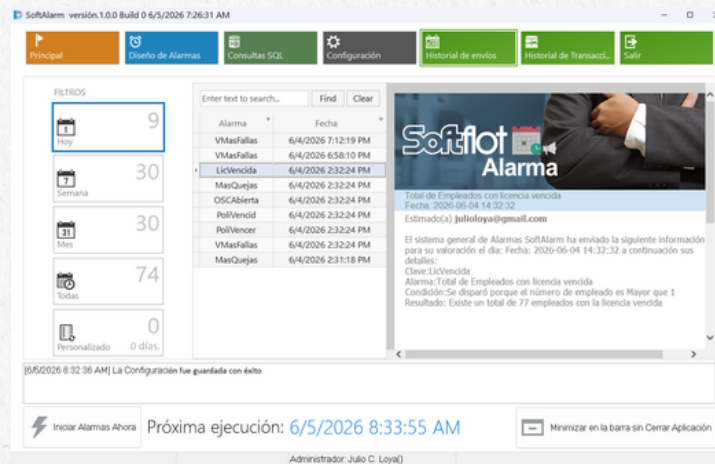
SoftAlarm versión.1.0.0 Build 0 6/5/2026 7:26:31 AM

Principal
Diseño de Alarmas
Consultas SQL
Configuración
Historial de envíos
Historial de Transacci...
Salir

FILTROS

9
Hoy

30
Semana

30
Mes

74
Todas

0
Personalizado 0 días.

Enter text to search... Find Clear

| Alarma | Fecha |
|---|---|
| VMasFallas | 6/4/2026 7:12:19 PM |
| VMasFallas | 6/4/2026 6:58:10 PM |
| LicVencida | 6/4/2026 2:32:24 PM |
| MasQuejas | 6/4/2026 2:32:24 PM |
| OSCAbierta | 6/4/2026 2:32:24 PM |
| PoliVencid | 6/4/2026 2:32:24 PM |
| PoliVencer | 6/4/2026 2:32:24 PM |
| VMasFallas | 6/4/2026 2:32:24 PM |
| MasQuejas | 6/4/2026 2:31:18 PM |

Softflot Alarma

Total de Empleados con licencia vencida
Fecha: 2026-06-04 14:32:32

Estimado(a) julioloya@gmail.com

El sistema general de Alarmas SoftAlarm ha enviado la siguiente información para su valoración el día: Fecha: 2026-06-04 14:32:32 a continuación sus detalles:
Clave:LicVencida
Alarma:Total de Empleados con licencia vencida
Condición:Se disparó porque el número de empleado es Mayor que 1
Resultado: Existe un total de 77 empleados con la licencia vencida

[6/5/2026 8:32:36 AM] La Configuración fue guardada con éxito

Iniciar Alarmas Ahora
Próxima ejecución: 6/5/2026 8:33:55 AM
Minimizar en la barra sin Cerrar Aplicación

Administrador: Julio C. Loya()